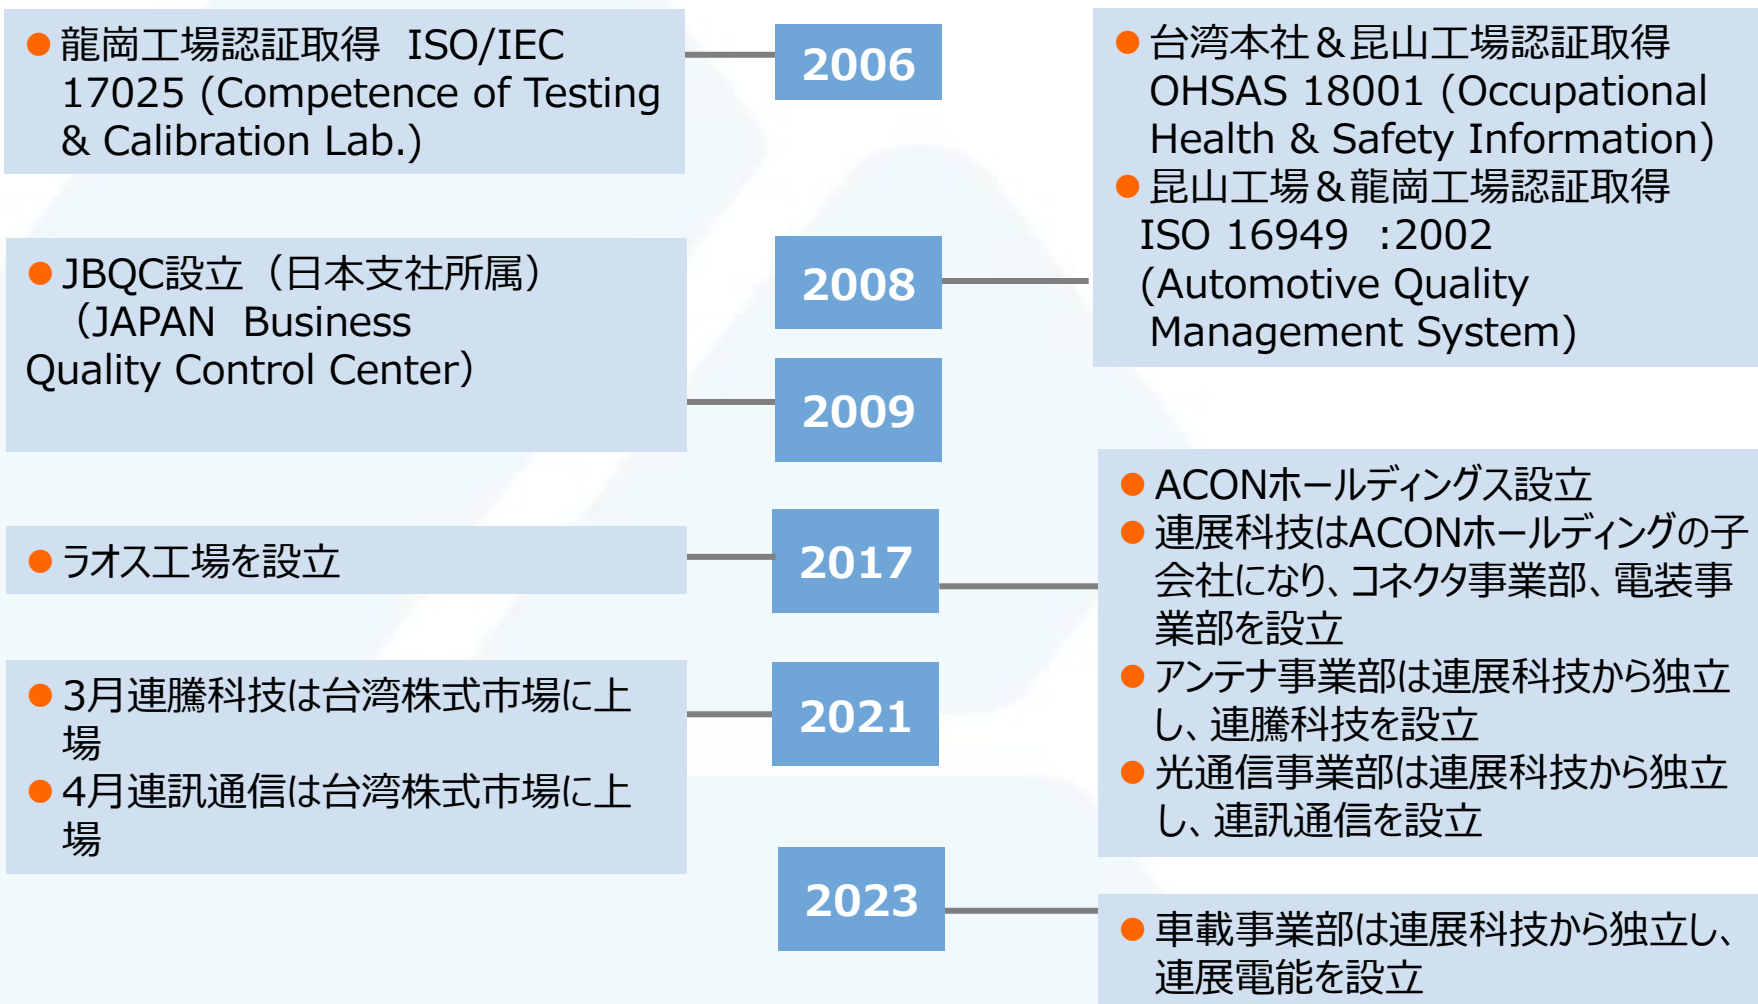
● 龍崗工場認証取得 ISO/IEC 17025 (Competence of Testing & Calibration Lab.)

2006

● 台湾本社＆昆山工場認証取得 OHSAS 18001 (Occupational Health & Safety Information)
● 昆山工場＆龍崗工場認証取得 ISO 16949 :2002 (Automotive Quality Management System)

● JBQC設立（日本支社所属）（JAPAN Business Quality Control Center）

2008

2009

● ACONホールディングス設立
● 連展科技はACONホールディングの子会社になり、コネクタ事業部、電装事業部を設立
● アンテナ事業部は連展科技から独立し、連騰科技を設立
● 光通信事業部は連展科技から独立し、連訊通信を設立

● ラオス工場を設立

2017

● 3月連騰科技は台湾株式市場に上場
● 4月連訊通信は台湾株式市場に上場

2021

2023

● 車載事業部は連展科技から独立し、連展電能を設立